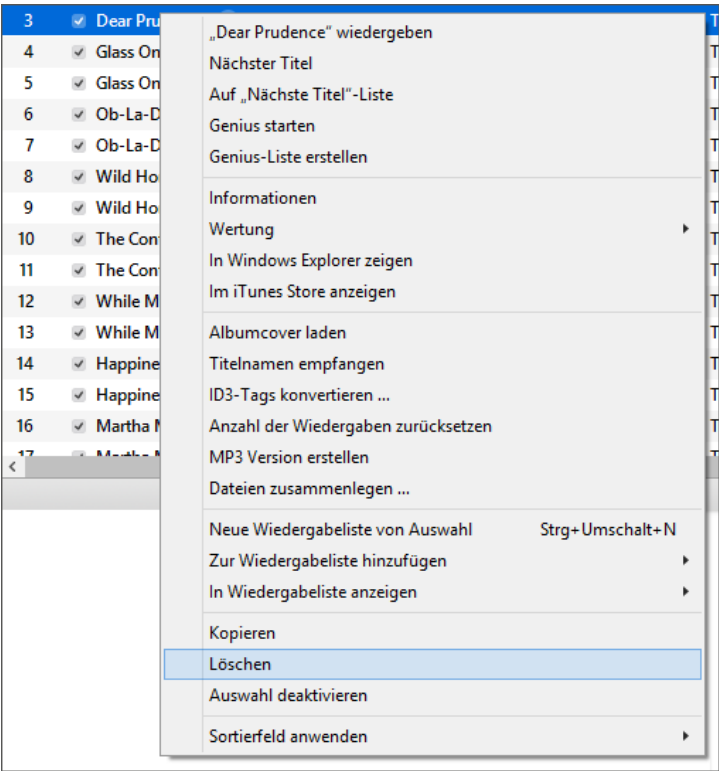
| | | |
|---|---|---|
| 3 | ✓ | Dear Pru |
| 4 | ✓ | Glass On |
| 5 | ✓ | Glass On |
| 6 | ✓ | Ob-La-D |
| 7 | ✓ | Ob-La-D |
| 8 | ✓ | Wild Ho |
| 9 | ✓ | Wild Ho |
| 10 | ✓ | The Con |
| 11 | ✓ | The Con |
| 12 | ✓ | While M |
| 13 | ✓ | While M |
| 14 | ✓ | Happine |
| 15 | ✓ | Happine |
| 16 | ✓ | Martha M |
| 17 | ✓ | Martha M |

„Dear Prudence" wiedergeben
Nächster Titel
Auf „Nächste Titel"-Liste
Genius starten
Genius-Liste erstellen

Informationen
Wertung
In Windows Explorer zeigen
Im iTunes Store anzeigen

Albumcover laden
Titelnamen empfangen
ID3-Tags konvertieren ...
Anzahl der Wiedergaben zurücksetzen
MP3 Version erstellen
Dateien zusammenlegen ...

Neue Wiedergabeliste von Auswahl Strg+Umschalt+N
Zur Wiedergabeliste hinzufügen
In Wiedergabeliste anzeigen

Kopieren
Löschen
Auswahl deaktivieren

Sortierfeld anwenden